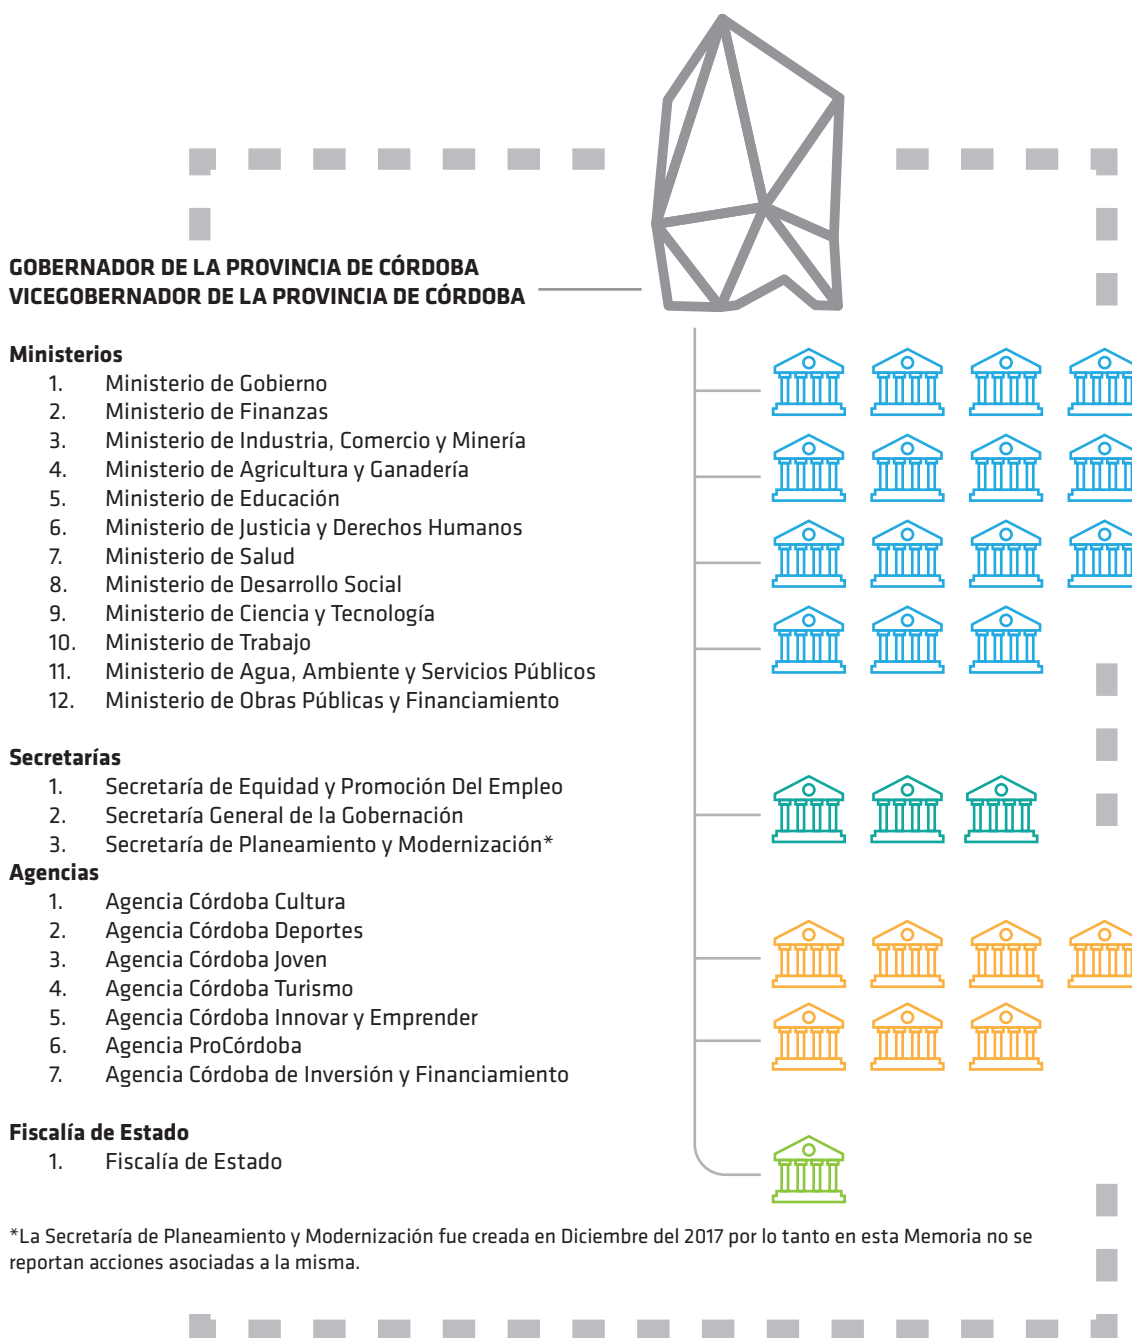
GOBERNADOR DE LA PROVINCIA DE CÓRDOBA
VICEGOBERNADOR DE LA PROVINCIA DE CÓRDOBA

Ministerios
1. Ministerio de Gobierno
2. Ministerio de Finanzas
3. Ministerio de Industria, Comercio y Minería
4. Ministerio de Agricultura y Ganadería
5. Ministerio de Educación
6. Ministerio de Justicia y Derechos Humanos
7. Ministerio de Salud
8. Ministerio de Desarrollo Social
9. Ministerio de Ciencia y Tecnología
10. Ministerio de Trabajo
11. Ministerio de Agua, Ambiente y Servicios Públicos
12. Ministerio de Obras Públicas y Financiamiento

Secretarías
1. Secretaría de Equidad y Promoción Del Empleo
2. Secretaría General de la Gobernación
3. Secretaría de Planeamiento y Modernización*

Agencias
1. Agencia Córdoba Cultura
2. Agencia Córdoba Deportes
3. Agencia Córdoba Joven
4. Agencia Córdoba Turismo
5. Agencia Córdoba Innovar y Emprender
6. Agencia ProCórdoba
7. Agencia Córdoba de Inversión y Financiamiento

Fiscalía de Estado
1. Fiscalía de Estado

*La Secretaría de Planeamiento y Modernización fue creada en Diciembre del 2017 por lo tanto en esta Memoria no se reportan acciones asociadas a la misma.